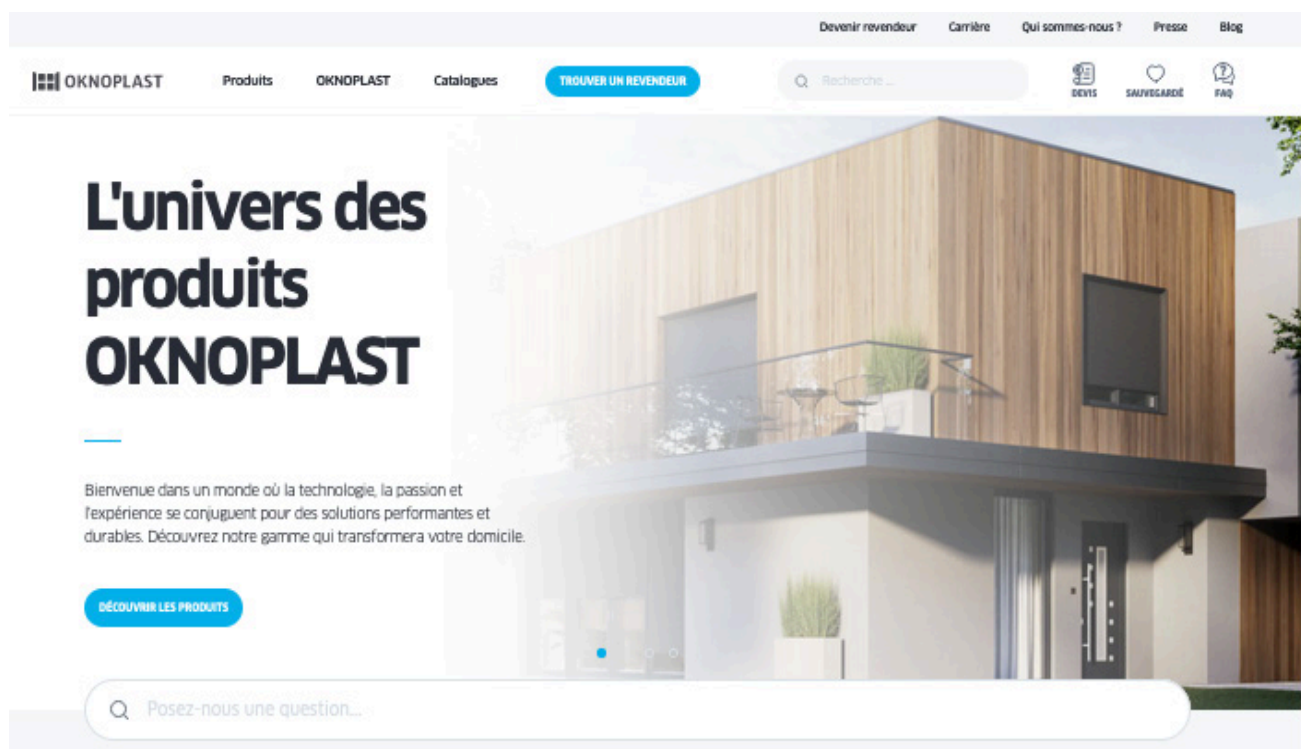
Devenir revendeur Carrière Qui sommes-nous ? Presse Blog

OKNOPLAST Produits OKNOPLAST Catalogues TROUVER UN REVENDEUR Recherche ... DEVIS SAUVEGARDÉ FAQ

L'univers des produits OKNOPLAST

Bienvenue dans un monde où la technologie, la passion et l'expérience se conjuguent pour des solutions performantes et durables. Découvrez notre gamme qui transformera votre domicile.

DÉCOUVRIR LES PRODUITS

Posez-nous une question...